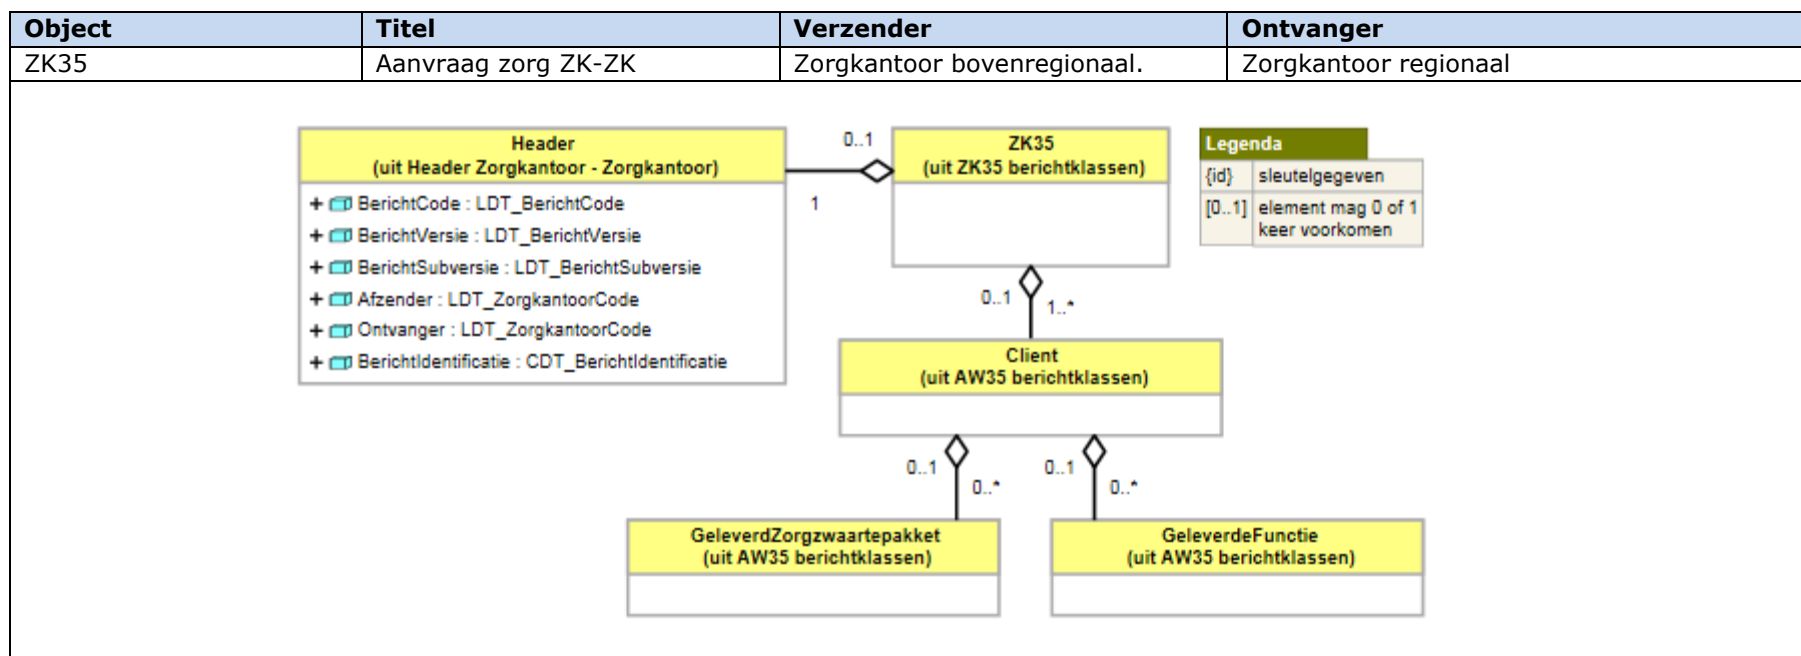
| Object | Titel | Verzender | Ontvanger |
|---|---|---|---|
| ZK35 | Aanvraag zorg ZK-ZK | Zorgkantoor bovenregionaal. | Zorgkantoor regionaal |

Header
(uit Header Zorgkantoor - Zorgkantoor)
+ BerichtCode : LDT_BerichtCode
+ BerichtVersie : LDT_BerichtVersie
+ BerichtSubversie : LDT_BerichtSubversie
+ Afzender : LDT_ZorgkantoorCode
+ Ontvanger : LDT_ZorgkantoorCode
+ BerichtIdentificatie : CDT_BerichtIdentificatie

0..1

1

ZK35
(uit ZK35 berichtklassen)

Legenda
| {id} | sleutelgegeven |
|---|---|
| [0..1] | element mag 0 of 1 keer voorkomen |

0..1

1..*

Client
(uit AW35 berichtklassen)

0..1

0..*

0..1

0..*

GeleverdZorgzwaartepakket
(uit AW35 berichtklassen)

GeleverdeFunctie
(uit AW35 berichtklassen)